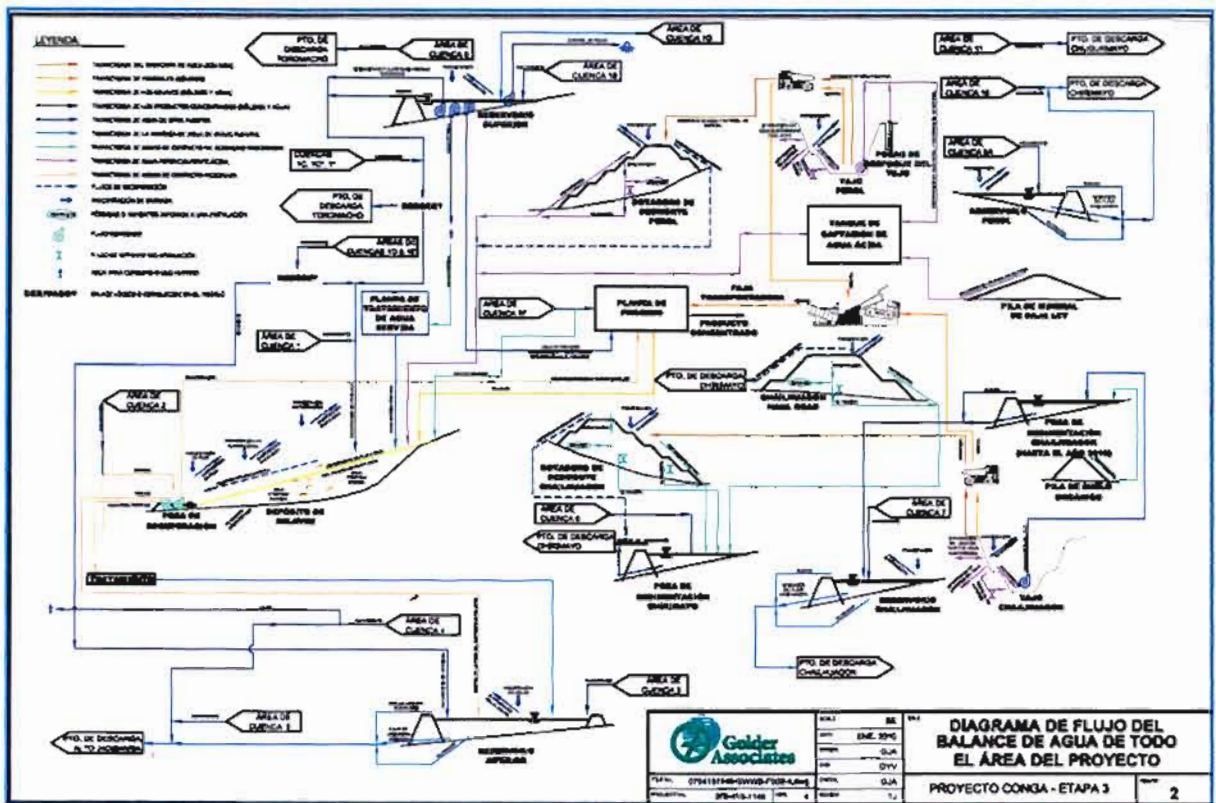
LEYENDA

PTO. DE DESCARGA TOROMACHO

ÁREA DE CUENCA 9

ÁREA DE CUENCA 10

ÁREA DE CUENCA 18

RESERVORIO SUPERIOR

ÁREA DE CUENCA 17

PTO. DE DESCARGA CHUGURMAYO

ÁREA DE CUENCA 16

PTO. DE DESCARGA CHIRIMAYO

ÁREA DE CUENCA 3A

TAJO PEROL

POZAS DE DESPOSICIÓN DEL TAJO

RESERVORIO PEROL

DEPÓSITO DE DESMONTE PEROL

TANQUE DE CAPTACIÓN DE AGUA ÁCIDA

PTO. DE DESCARGA TOROMACHO

ÁREA DE CUENCAS 1D & 1E

PLANTA DE TRATAMIENTO DE AGUA SERVIDA

ÁREA DE CUENCA 1F

PLANTA DE PROCESO

FAJA TRANSPORTADORA

PRODUCTO CONCENTRADO

PILA DE MINERAL DE BAJA LEY

ÁREA DE CUENCA 1

ÁREA DE CUENCA 2

PTO. DE DESCARGA CHIRIMAYO

CHALHUAGÓN

POZA DE SEDIMENTACIÓN CHALHUAGÓN (HASTA EL AÑO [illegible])

PILA DE SUELO ORGÁNICO

POZA DE RECIRCULACIÓN

DEPÓSITO DE RELAVES

DEPÓSITO DE DESMONTE CHALHUAGÓN

ÁREA DE CUENCA 6

PTO. DE DESCARGA CHIRIMAYO

POZA DE SEDIMENTACIÓN CHIRIMAYO

ÁREA DE CUENCA 7

RESERVORIO CHALHUAGÓN

TAJO CHALHUAGÓN

ÁREA DE CUENCA 4

PTO. DE DESCARGA CHALHUAGÓN

ÁREA DE CUENCA 3

ÁREA DE CUENCA 5

PTO. DE DESCARGA ALTO JADIBAMBA

RESERVORIO INFERIOR

Golder Associates

SE

ENE. 2010

GJA

DYV

GJA

TJ

DIAGRAMA DE FLUJO DEL BALANCE DE AGUA DE TODO EL ÁREA DEL PROYECTO

PROYECTO CONGA - ETAPA 3

2